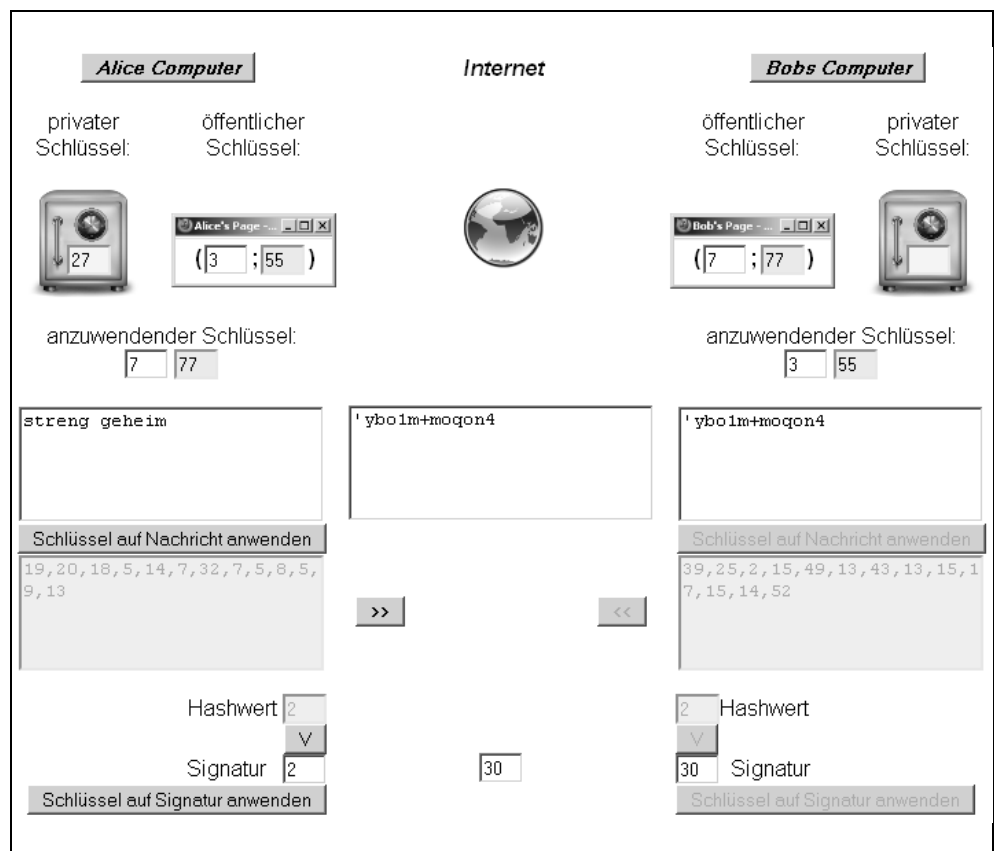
Alice Computer

Internet

Bobs Computer

privater Schlüssel:

öffentlicher Schlüssel:

öffentlicher Schlüssel:

privater Schlüssel:

27

Alice's Page - ...
( 3 ; 55 )

Bob's Page - ...
( 7 ; 77 )

anzuwendender Schlüssel:
7 77

anzuwendender Schlüssel:
3 55

streng geheim

'ybo1m+moqon4

'ybo1m+moqon4

Schlüssel auf Nachricht anwenden

Schlüssel auf Nachricht anwenden

19,20,18,5,14,7,32,7,5,8,5,9,13

>>

<<

39,25,2,15,49,13,43,13,15,17,15,14,52

Hashwert 2

V

Signatur 2

Schlüssel auf Signatur anwenden

30

2 Hashwert

V

30 Signatur

Schlüssel auf Signatur anwenden